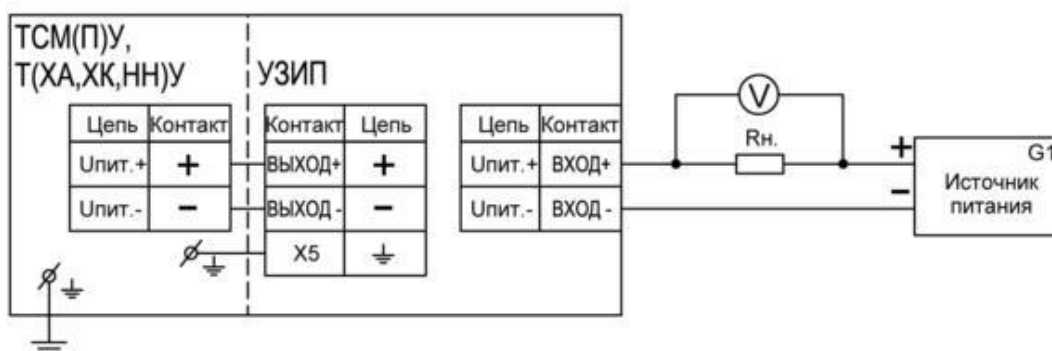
ТСМ(П)У,
Т(ХА,ХК,НН)У

УЗИП

| Цепь | Контакт |
|---|---|
| Uпит.+ | + |
| Uпит.- | − |

| Контакт | Цепь |
|---|---|
| ВЫХОД+ | + |
| ВЫХОД - | − |
| X5 | ⏚ |

| Цепь | Контакт |
|---|---|
| Uпит.+ | ВХОД+ |
| Uпит.- | ВХОД - |

V

Rн.

+
−
G1
Источник питания